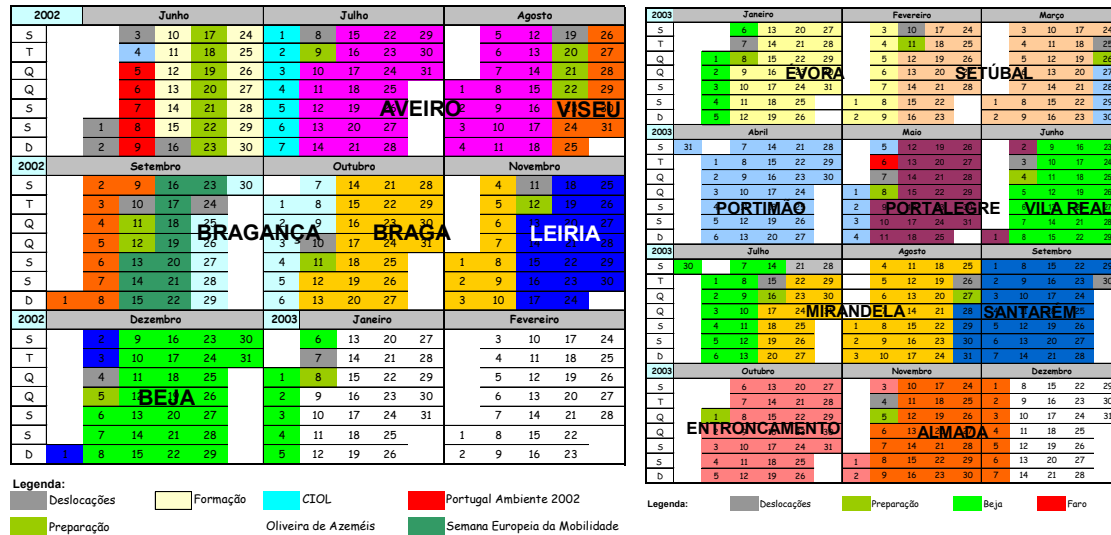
| 2002 | Junho | | | | | Julho | | | | | Agosto | | | | |
|---|---|---|---|---|---|---|---|---|---|---|---|---|---|---|---|
| S | | 3 | 10 | 17 | 24 | 1 | 8 | 15 | 22 | 29 | | 5 | 12 | 19 | 26 |
| T | | 4 | 11 | 18 | 25 | 2 | 9 | 16 | 23 | 30 | | 6 | 13 | 20 | 27 |
| Q | | 5 | 12 | 19 | 26 | 3 | 10 | 17 | 24 | 31 | | 7 | 14 | 21 | 28 |
| Q | | 6 | 13 | 20 | 27 | 4 | 11 | 18 | 25 | | 1 | 8 | 15 | 22 | 29 |
| S | | 7 | 14 | 21 | 28 | 5 | 12 | 19 | 26 | | 2 | 9 | 16 | 23 | 30 |
| S | 1 | 8 | 15 | 22 | 29 | 6 | 13 | 20 | 27 | | 3 | 10 | 17 | 24 | 31 |
| D | 2 | 9 | 16 | 23 | 30 | 7 | 14 | 21 | 28 | | 4 | 11 | 18 | 25 | |

AVEIRO VISEU

| 2002 | Setembro | | | | | Outubro | | | | | Novembro | | | | |
|---|---|---|---|---|---|---|---|---|---|---|---|---|---|---|---|
| S | | 2 | 9 | 16 | 23 | 30 | | 7 | 14 | 21 | 28 | | 4 | 11 | 18 | 25 |
| T | | 3 | 10 | 17 | 24 | 1 | 8 | 15 | 22 | 29 | | 5 | 12 | 19 | 26 |
| Q | | 4 | 11 | 18 | 25 | 2 | 9 | 16 | 23 | 30 | | 6 | 13 | 20 | 27 |
| Q | | 5 | 12 | 19 | 26 | 3 | 10 | 17 | 24 | 31 | | 7 | 14 | 21 | 28 |
| S | | 6 | 13 | 20 | 27 | 4 | 11 | 18 | 25 | | 1 | 8 | 15 | 22 | 29 |
| S | | 7 | 14 | 21 | 28 | 5 | 12 | 19 | 26 | | 2 | 9 | 16 | 23 | 30 |
| D | 1 | 8 | 15 | 22 | 29 | 6 | 13 | 20 | 27 | | 3 | 10 | 17 | 24 | |

BRAGANÇA BRAGA LEIRIA

| 2002 | Dezembro | | | | | 2003 | Janeiro | | | | Fevereiro | | | | |
|---|---|---|---|---|---|---|---|---|---|---|---|---|---|---|---|
| S | | 2 | 9 | 16 | 23 | 30 | | 6 | 13 | 20 | 27 | | 3 | 10 | 17 | 24 |
| T | | 3 | 10 | 17 | 24 | 31 | | 7 | 14 | 21 | 28 | | 4 | 11 | 18 | 25 |
| Q | | 4 | 11 | 18 | 25 | 1 | 8 | 15 | 22 | 29 | | 5 | 12 | 19 | 26 |
| Q | | 5 | 12 | 19 | 26 | 2 | 9 | 16 | 23 | 30 | | 6 | 13 | 20 | 27 |
| S | | 6 | 13 | 20 | 27 | 3 | 10 | 17 | 24 | 31 | | 7 | 14 | 21 | 28 |
| S | | 7 | 14 | 21 | 28 | 4 | 11 | 18 | 25 | | 1 | 8 | 15 | 22 | |
| D | 1 | 8 | 15 | 22 | 29 | 5 | 12 | 19 | 26 | | 2 | 9 | 16 | 23 | |

BEJA

Legenda:
Deslocações Formação CIOL Portugal Ambiente 2002
Preparação Oliveira de Azeméis Semana Europeia da Mobilidade

| 2003 | Janeiro | | | | | Fevereiro | | | | | Março | | | | |
|---|---|---|---|---|---|---|---|---|---|---|---|---|---|---|---|
| S | | 6 | 13 | 20 | 27 | | 3 | 10 | 17 | 24 | | 3 | 10 | 17 | 24 |
| T | | 7 | 14 | 21 | 28 | | 4 | 11 | 18 | 25 | | 4 | 11 | 18 | 25 |
| Q | 1 | 8 | 15 | 22 | 29 | | 5 | 12 | 19 | 26 | | 5 | 12 | 19 | 26 |
| Q | 2 | 9 | 16 | 23 | 30 | | 6 | 13 | 20 | 27 | | 6 | 13 | 20 | 27 |
| S | 3 | 10 | 17 | 24 | 31 | | 7 | 14 | 21 | 28 | | 7 | 14 | 21 | 28 |
| S | 4 | 11 | 18 | 25 | | 1 | 8 | 15 | 22 | | 1 | 8 | 15 | 22 | 29 |
| D | 5 | 12 | 19 | 26 | | 2 | 9 | 16 | 23 | | 2 | 9 | 16 | 23 | 30 |

ÉVORA SETÚBAL

| 2003 | Abril | | | | | Maio | | | | | Junho | | | | |
|---|---|---|---|---|---|---|---|---|---|---|---|---|---|---|---|
| S | 31 | | 7 | 14 | 21 | 28 | | 5 | 12 | 19 | 26 | | 2 | 9 | 16 | 23 |
| T | | 1 | 8 | 15 | 22 | 29 | | 6 | 13 | 20 | 27 | | 3 | 10 | 17 | 24 |
| Q | | 2 | 9 | 16 | 23 | 30 | | 7 | 14 | 21 | 28 | | 4 | 11 | 18 | 25 |
| Q | | 3 | 10 | 17 | 24 | | 1 | 8 | 15 | 22 | 29 | | 5 | 12 | 19 | 26 |
| S | | 4 | 11 | 18 | 25 | | 2 | 9 | 16 | 23 | 30 | | 6 | 13 | 20 | 27 |
| S | | 5 | 12 | 19 | 26 | | 3 | 10 | 17 | 24 | 31 | | 7 | 14 | 21 | 28 |
| D | | 6 | 13 | 20 | 27 | | 4 | 11 | 18 | 25 | | 1 | 8 | 15 | 22 | 29 |

PORTIMÃO PORTALEGRE VILA REAL

| 2003 | Julho | | | | | Agosto | | | | | Setembro | | | | |
|---|---|---|---|---|---|---|---|---|---|---|---|---|---|---|---|
| S | 30 | | 7 | 14 | 21 | 28 | | 4 | 11 | 18 | 25 | 1 | 8 | 15 | 22 | 29 |
| T | | 1 | 8 | 15 | 22 | 29 | | 5 | 12 | 19 | 26 | 2 | 9 | 16 | 23 | 30 |
| Q | | 2 | 9 | 16 | 23 | 30 | | 6 | 13 | 20 | 27 | 3 | 10 | 17 | 24 | |
| Q | | 3 | 10 | 17 | 24 | 31 | | 7 | 14 | 21 | 28 | 4 | 11 | 18 | 25 | |
| S | | 4 | 11 | 18 | 25 | | 1 | 8 | 15 | 22 | 29 | 5 | 12 | 19 | 26 | |
| S | | 5 | 12 | 19 | 26 | | 2 | 9 | 16 | 23 | 30 | 6 | 13 | 20 | 27 | |
| D | | 6 | 13 | 20 | 27 | | 3 | 10 | 17 | 24 | 31 | 7 | 14 | 21 | 28 | |

MIRANDELA SANTARÉM

| 2003 | Outubro | | | | | Novembro | | | | | Dezembro | | | | |
|---|---|---|---|---|---|---|---|---|---|---|---|---|---|---|---|
| S | | | 6 | 13 | 20 | 27 | | 3 | 10 | 17 | 24 | 1 | 8 | 15 | 22 | 29 |
| T | | | 7 | 14 | 21 | 28 | | 4 | 11 | 18 | 25 | 2 | 9 | 16 | 23 | 30 |
| Q | | 1 | 8 | 15 | 22 | 29 | | 5 | 12 | 19 | 26 | 3 | 10 | 17 | 24 | 31 |
| Q | | 2 | 9 | 16 | 23 | 30 | | 6 | 13 | 20 | 27 | 4 | 11 | 18 | 25 | |
| S | | 3 | 10 | 17 | 24 | 31 | | 7 | 14 | 21 | 28 | 5 | 12 | 19 | 26 | |
| S | | 4 | 11 | 18 | 25 | | 1 | 8 | 15 | 22 | 29 | 6 | 13 | 20 | 27 | |
| D | | 5 | 12 | 19 | 26 | | 2 | 9 | 16 | 23 | 30 | 7 | 14 | 21 | 28 | |

ENTRONCAMENTO ALMADA

Legenda: Deslocações Preparação Beja Faro